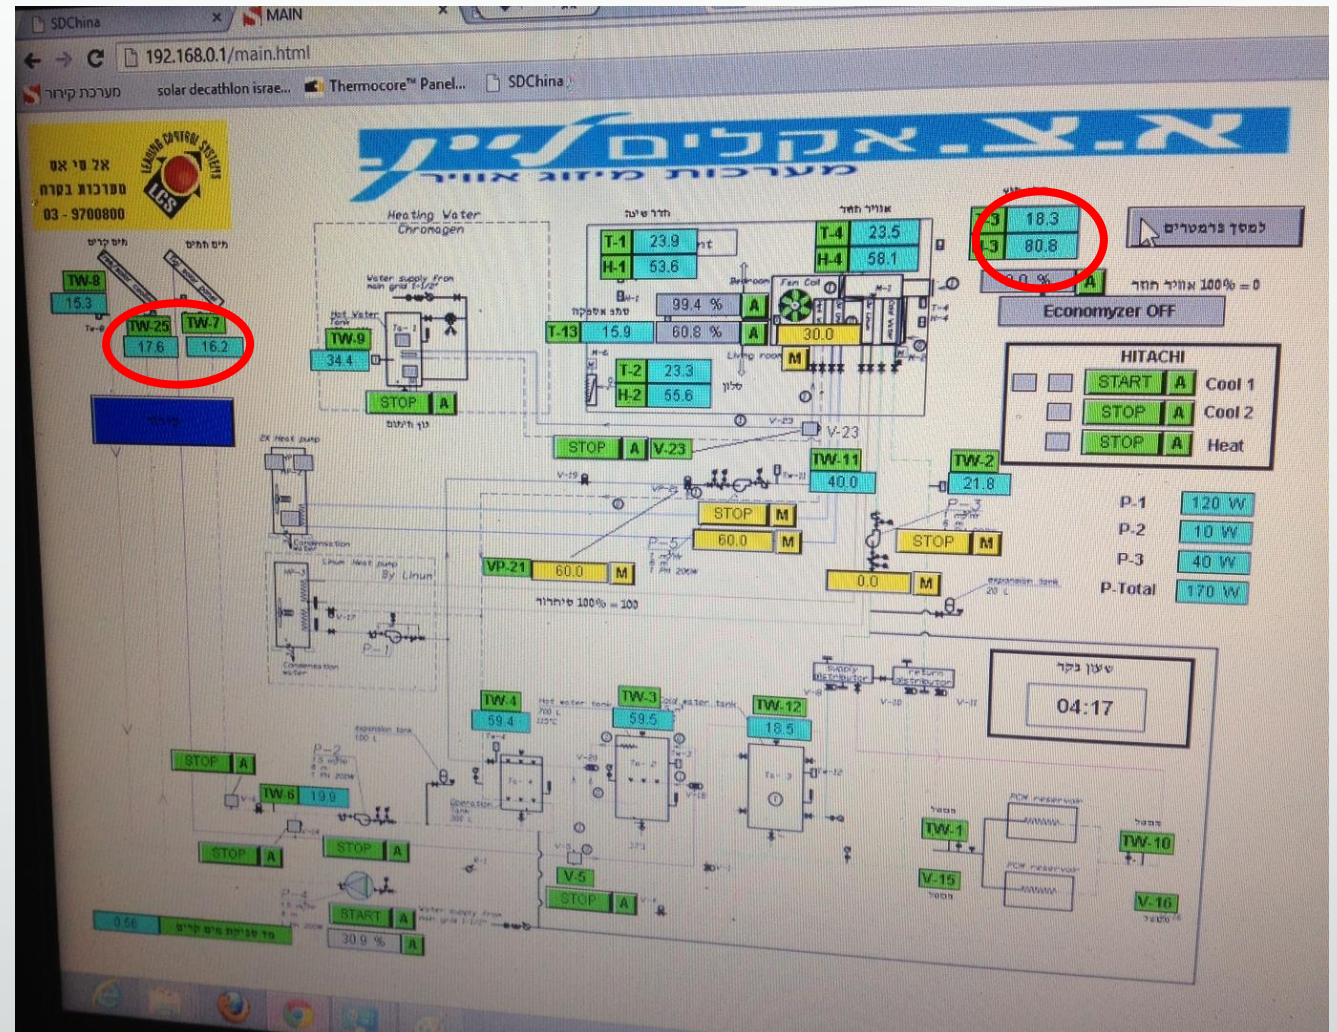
SDChina
MAIN
192.168.0.1/main.html
מערכת קירור
solar decathlon israe...
Thermocore™ Panel...
SDChina

אל טי אס
מערכות בקרה
03 - 9700800
LEADING CONTROL SYSTEMS
LCS

א.צ. אקלים לינק
מערכות מיזוג אוויר

Heating Water
Chronogen

מים קרים
מים חמים
TW-8
15.3
TW-25
17.6
TW-7
16.2

Water supply from main grid
Hot Water tank
TW-9
34.4
STOP
A

חדר שינה
T-1
23.9
H-1
53.6
אוויר חוץ
T-4
23.5
H-4
58.1
T-3
18.3
H-3
80.8
למסך פרמטרים
0.0 %
A
אוויר חוץ 100% = 0
Economyzer OFF

Bedroom
Fan Coil
99.4 %
A
T-13
15.9
60.8 %
A
30.0
M
Living room
T-2
23.3
H-2
55.6
סלון

STOP
A
V-23
V-23

HITACHI
START
A
Cool 1
STOP
A
Cool 2
STOP
A
Heat

EX Heat pump
TW-11
40.0
TW-2
21.8
STOP
M
60.0
M
STOP
M
P-1
120 W
P-2
10 W
P-3
40 W
P-Total
170 W

Compensation water
Linun Heat pump
By Linun
VP-21
60.0
M
סיחרור 100% = 100
0.0
M
expansion tank

שעון בקר
04:17

TW-4
59.4
Hot water tank
TW-3
59.5
Cold water tank
TW-12
18.5
supply distribution
return distribution

STOP
A
TW-6
19.9
STOP
A
STOP
A
TW-1
TW-10
PCM reservoir
PCM reservoir
V-5
STOP
A
V-15
V-16
START
A
30.9 %
A
0.56
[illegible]